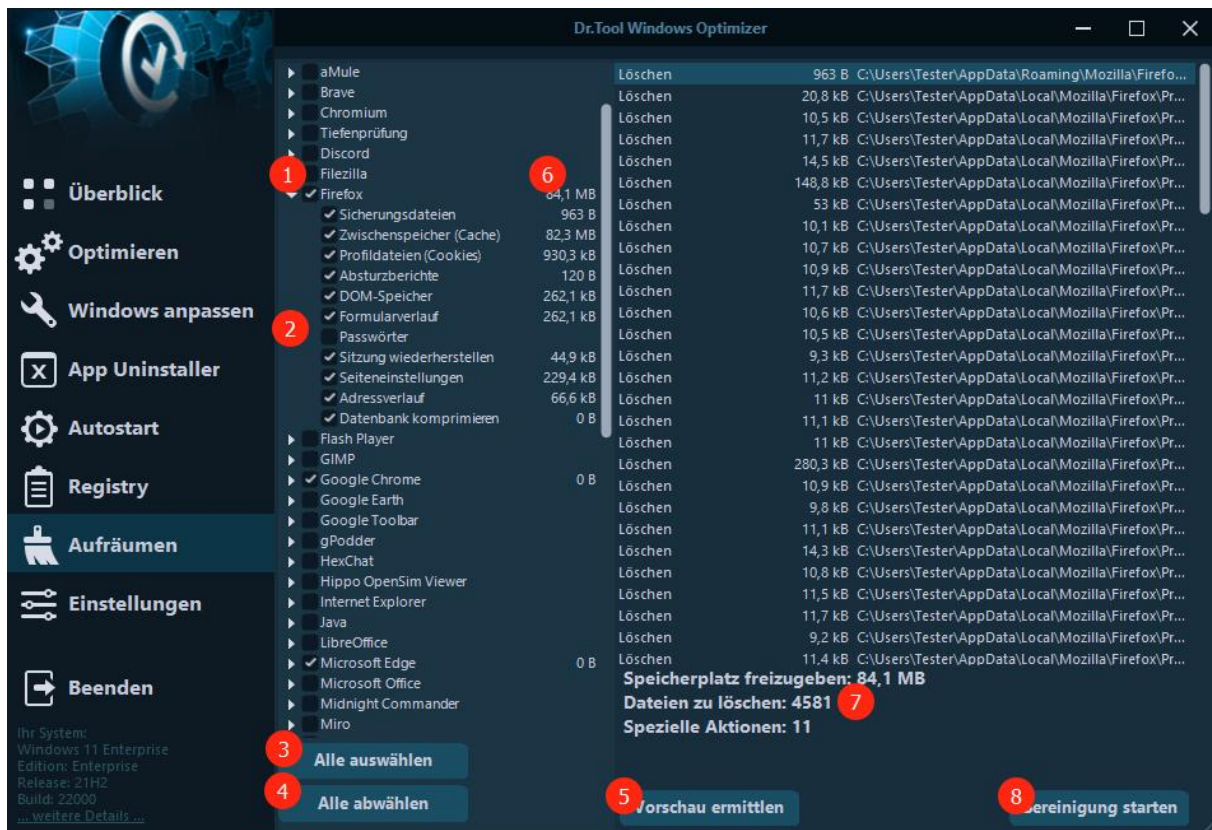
Dr.Tool Windows Optimizer

Überblick
Optimieren
Windows anpassen
App Uninstaller
Autostart
Registry
Aufräumen
Einstellungen
Beenden

Ihr System:
Windows 11 Enterprise
Edition: Enterprise
Release: 21H2
Build: 22000
... weitere Details ...

aMule
Brave
Chromium
Tiefenprüfung
Discord
1
Filezilla
6
Firefox 84,1 MB
Sicherungsdateien 963 B
Zwischenspeicher (Cache) 82,3 MB
Profildateien (Cookies) 930,3 kB
Absturzberichte 120 B
DOM-Speicher 262,1 kB
2
Formularverlauf 262,1 kB
Passwörter
Sitzung wiederherstellen 44,9 kB
Seiteneinstellungen 229,4 kB
Adressverlauf 66,6 kB
Datenbank komprimieren 0 B
Flash Player
GIMP
Google Chrome 0 B
Google Earth
Google Toolbar
gPodder
HexChat
Hippo OpenSim Viewer
Internet Explorer
Java
LibreOffice
Microsoft Edge 0 B
Microsoft Office
Midnight Commander
Miro

3
Alle auswählen
4
Alle abwählen

| Löschen | 963 B | C:\Users\Tester\AppData\Roaming\Mozilla\Firefo... |
|---|---|---|
| Löschen | 20,8 kB | C:\Users\Tester\AppData\Local\Mozilla\Firefox\Pr... |
| Löschen | 10,5 kB | C:\Users\Tester\AppData\Local\Mozilla\Firefox\Pr... |
| Löschen | 11,7 kB | C:\Users\Tester\AppData\Local\Mozilla\Firefox\Pr... |
| Löschen | 14,5 kB | C:\Users\Tester\AppData\Local\Mozilla\Firefox\Pr... |
| Löschen | 148,8 kB | C:\Users\Tester\AppData\Local\Mozilla\Firefox\Pr... |
| Löschen | 53 kB | C:\Users\Tester\AppData\Local\Mozilla\Firefox\Pr... |
| Löschen | 10,1 kB | C:\Users\Tester\AppData\Local\Mozilla\Firefox\Pr... |
| Löschen | 10,7 kB | C:\Users\Tester\AppData\Local\Mozilla\Firefox\Pr... |
| Löschen | 10,9 kB | C:\Users\Tester\AppData\Local\Mozilla\Firefox\Pr... |
| Löschen | 11,7 kB | C:\Users\Tester\AppData\Local\Mozilla\Firefox\Pr... |
| Löschen | 10,6 kB | C:\Users\Tester\AppData\Local\Mozilla\Firefox\Pr... |
| Löschen | 10,5 kB | C:\Users\Tester\AppData\Local\Mozilla\Firefox\Pr... |
| Löschen | 9,3 kB | C:\Users\Tester\AppData\Local\Mozilla\Firefox\Pr... |
| Löschen | 11,2 kB | C:\Users\Tester\AppData\Local\Mozilla\Firefox\Pr... |
| Löschen | 11 kB | C:\Users\Tester\AppData\Local\Mozilla\Firefox\Pr... |
| Löschen | 11,1 kB | C:\Users\Tester\AppData\Local\Mozilla\Firefox\Pr... |
| Löschen | 11 kB | C:\Users\Tester\AppData\Local\Mozilla\Firefox\Pr... |
| Löschen | 280,3 kB | C:\Users\Tester\AppData\Local\Mozilla\Firefox\Pr... |
| Löschen | 10,9 kB | C:\Users\Tester\AppData\Local\Mozilla\Firefox\Pr... |
| Löschen | 9,8 kB | C:\Users\Tester\AppData\Local\Mozilla\Firefox\Pr... |
| Löschen | 11,1 kB | C:\Users\Tester\AppData\Local\Mozilla\Firefox\Pr... |
| Löschen | 14,3 kB | C:\Users\Tester\AppData\Local\Mozilla\Firefox\Pr... |
| Löschen | 10,8 kB | C:\Users\Tester\AppData\Local\Mozilla\Firefox\Pr... |
| Löschen | 11,5 kB | C:\Users\Tester\AppData\Local\Mozilla\Firefox\Pr... |
| Löschen | 11,7 kB | C:\Users\Tester\AppData\Local\Mozilla\Firefox\Pr... |
| Löschen | 9,2 kB | C:\Users\Tester\AppData\Local\Mozilla\Firefox\Pr... |
| Löschen | 11,4 kB | C:\Users\Tester\AppData\Local\Mozilla\Firefox\Pr... |

Speicherplatz freizugeben: 84,1 MB
Dateien zu löschen: 4581 7
Spezielle Aktionen: 11

5
Vorschau ermitteln
8
Bereinigung starten